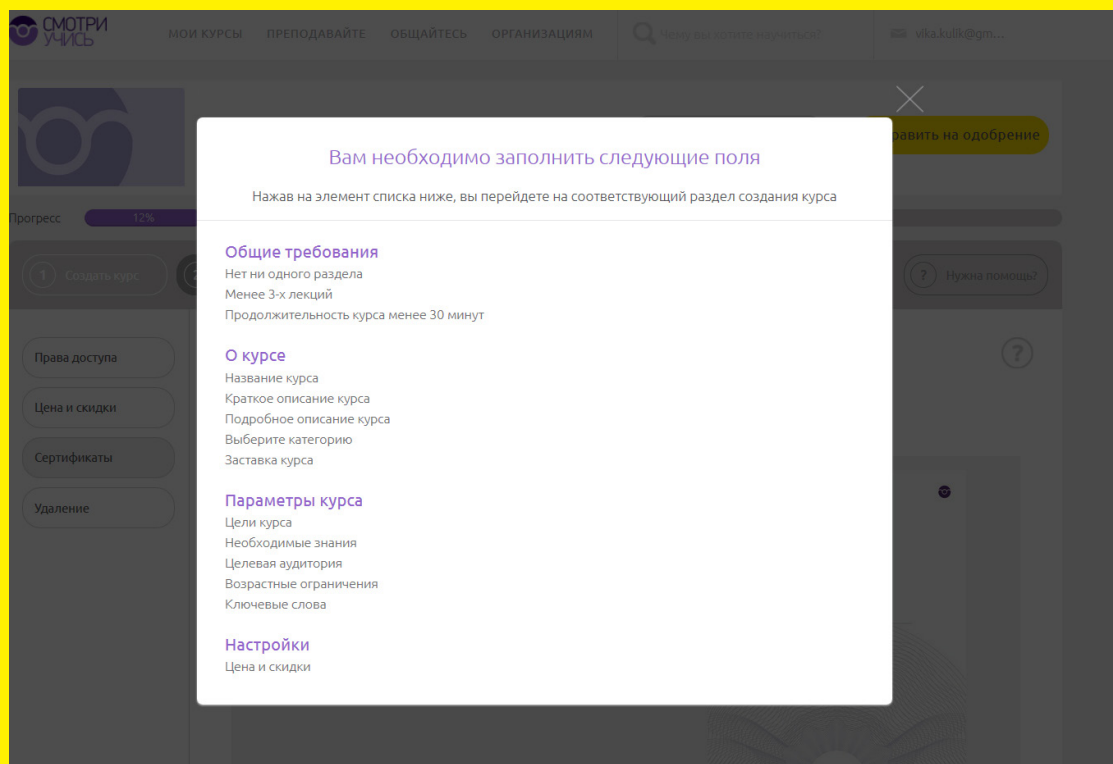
СМОТРИ УЧИСЬ

МОИ КУРСЫ ПРЕПОДАВАЙТЕ ОБЩАЙТЕСЬ ОРГАНИЗАЦИЯМ

Чему вы хотите научиться?

vika.kulik@gm...

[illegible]равить на одобрение

Прогресс 12%

1 Создать курс

? Нужна помощь?

Права доступа

Цена и скидки

Сертификаты

Удаление

Вам необходимо заполнить следующие поля

Нажав на элемент списка ниже, вы перейдете на соответствующий раздел создания курса

Общие требования
Нет ни одного раздела
Менее 3-х лекций
Продолжительность курса менее 30 минут

О курсе
Название курса
Краткое описание курса
Подробное описание курса
Выберите категорию
Заставка курса

Параметры курса
Цели курса
Необходимые знания
Целевая аудитория
Возрастные ограничения
Ключевые слова

Настройки
Цена и скидки